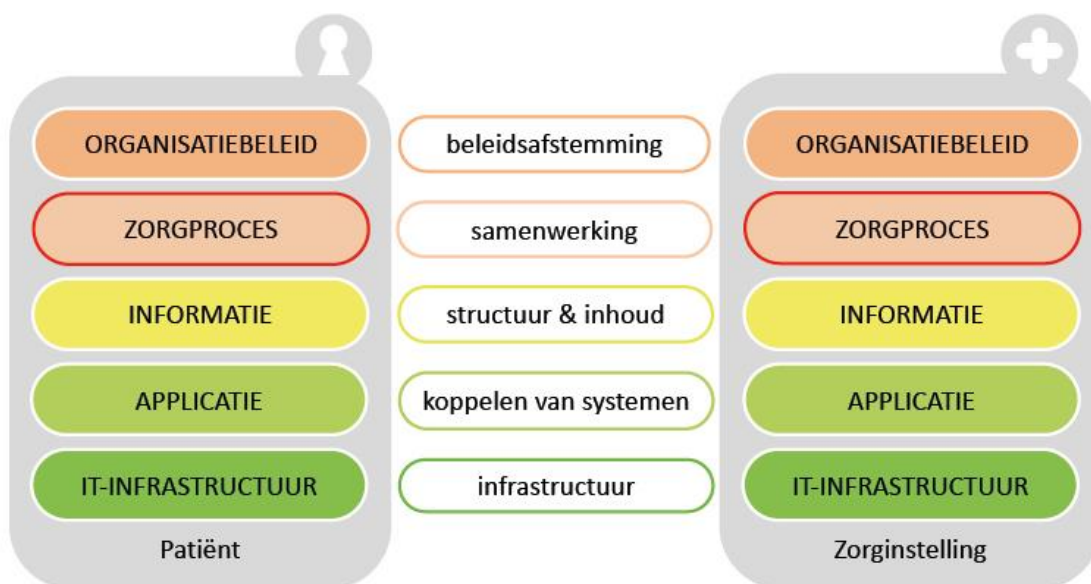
ORGANISATIEBELEID
ZORGPROCES
INFORMATIE
APPLICATIE
IT-INFRASTRUCTUUR
Patiënt

beleidsafstemming
samenwerking
structuur & inhoud
koppelen van systemen
infrastructuur

ORGANISATIEBELEID
ZORGPROCES
INFORMATIE
APPLICATIE
IT-INFRASTRUCTUUR
Zorginstelling